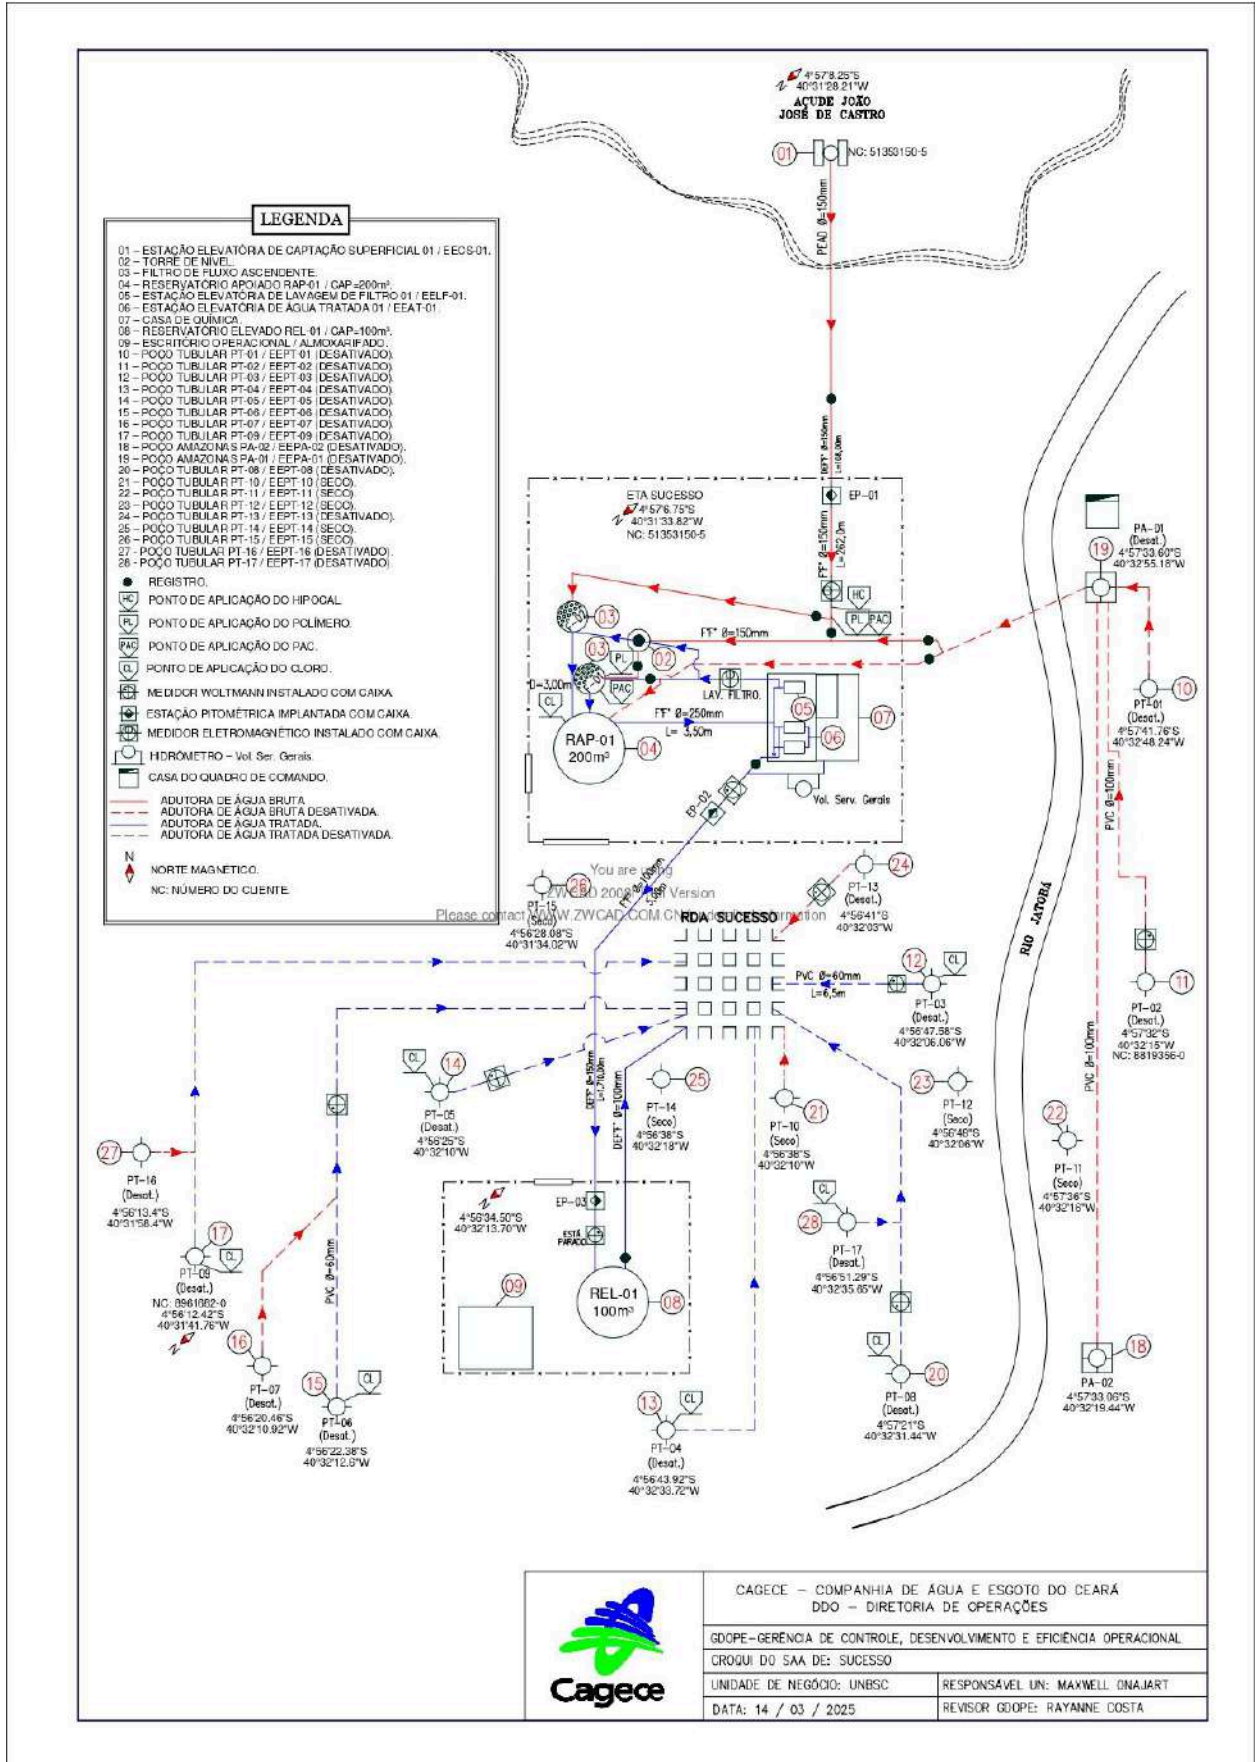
4°57'8.25"S
40°31'28.21"W
AÇUDE JOÃO JOSÉ DE CASTRO

01 NC: 51353150-5

PEAD Ø=150mm

LEGENDA

01 – ESTAÇÃO ELEVATÓRIA DE CAPTAÇÃO SUPERFICIAL 01 / EECS-01.
02 – TORRE DE NÍVEL.
03 – FILTRO DE FLUXO ASCENDENTE.
04 – RESERVATÓRIO APOIADO RAP-01 / CAP=200m³.
05 – ESTAÇÃO ELEVATÓRIA DE LAVAGEM DE FILTRO 01 / EELF-01.
06 – ESTAÇÃO ELEVATÓRIA DE ÁGUA TRATADA 01 / EEAT-01.
07 – CASA DE QUÍMICA.
08 – RESERVATÓRIO ELEVADO REL-01 / CAP=100m³.
09 – ESCRITÓRIO OPERACIONAL / ALMOXARIFADO.
10 – POÇO TUBULAR PT-01 / EEPT-01 (DESATIVADO).
11 – POÇO TUBULAR PT-02 / EEPT-02 (DESATIVADO).
12 – POÇO TUBULAR PT-03 / EEPT-03 (DESATIVADO).
13 – POÇO TUBULAR PT-04 / EEPT-04 (DESATIVADO).
14 – POÇO TUBULAR PT-05 / EEPT-05 (DESATIVADO).
15 – POÇO TUBULAR PT-06 / EEPT-06 (DESATIVADO).
16 – POÇO TUBULAR PT-07 / EEPT-07 (DESATIVADO).
17 – POÇO TUBULAR PT-09 / EEPT-09 (DESATIVADO).
18 – POÇO AMAZONAS PA-02 / EEPA-02 (DESATIVADO).
19 – POÇO AMAZONAS PA-01 / EEPA-01 (DESATIVADO).
20 – POÇO TUBULAR PT-08 / EEPT-08 (DESATIVADO).
21 – POÇO TUBULAR PT-10 / EEPT-10 (SECO).
22 – POÇO TUBULAR PT-11 / EEPT-11 (SECO).
23 – POÇO TUBULAR PT-12 / EEPT-12 (SECO).
24 – POÇO TUBULAR PT-13 / EEPT-13 (DESATIVADO).
25 – POÇO TUBULAR PT-14 / EEPT-14 (SECO).
26 – POÇO TUBULAR PT-15 / EEPT-15 (SECO).
27 – POÇO TUBULAR PT-16 / EEPT-16 (DESATIVADO).
28 – POÇO TUBULAR PT-17 / EEPT-17 (DESATIVADO).

REGISTRO.
HC PONTO DE APLICAÇÃO DO HIPOCAL.
PL PONTO DE APLICAÇÃO DO POLÍMERO.
PAC PONTO DE APLICAÇÃO DO PAC.
CL PONTO DE APLICAÇÃO DO CLORO.
MEDIDOR WOLTMANN INSTALADO COM CAIXA.
ESTAÇÃO PITOMÉTRICA IMPLANTADA COM CAIXA.
MEDIDOR ELETROMAGNÉTICO INSTALADO COM CAIXA.
HIDRÔMETRO – Vol. Ser. Gerais.
CASA DO QUADRO DE COMANDO.
ADUTORA DE ÁGUA BRUTA.
ADUTORA DE ÁGUA BRUTA DESATIVADA.
ADUTORA DE ÁGUA TRATADA.
ADUTORA DE ÁGUA TRATADA DESATIVADA.
N NORTE MAGNÉTICO.
NC: NÚMERO DO CLIENTE.

DEFF Ø=150mm L=18,00m
ETA SUCESSO
4°57'6.75"S
40°31'33.82"W
NC: 51353150-5
EP-01
FF° Ø=150mm L=262,0m
HC PL PAC
03 03 02 PL PAC
FF° Ø=150mm
D=3,00m CL
LAV. FILTRO.
FF° Ø=250mm L= 3,50m
RAP-01 200m³ 04
05 06 07
Vol. Serv. Gerais
EP-02
FF° Ø=100mm L=?
You are using ZWCAD 2008 Trial Version
Please contact WWW.ZWCAD.COM.CN for more information
RDA SUCESSO

19 PA-01 (Desat.) 4°57'33.60"S 40°32'55.18"W
10 PT-01 (Desat.) 4°57'41.76"S 40°32'48.24"W
PVC Ø=100mm
11 PT-02 (Desat.) 4°57'32"S 40°32'15"W NC: 8819356-0
RIO JATOBÁ
24 PT-13 (Desat.) 4°56'41"S 40°32'03"W
26 PT-15 (Seco) 4°56'28.08"S 40°31'34.02"W
12 CL PT-03 (Desat.) 4°56'47.58"S 40°32'06.06"W
PVC Ø=60mm L=6,5m
14 CL PT-05 (Desat.) 4°56'25"S 40°32'10"W
25 PT-14 (Seco) 4°56'38"S 40°32'18"W
DEFF Ø=150mm L=?
DEFF Ø=100mm
21 PT-10 (Seco) 4°56'38"S 40°32'10"W
23 PT-12 (Seco) 4°56'40"S 40°32'06"W
22 PT-11 (Seco) 4°57'36"S 40°32'16"W
PVC Ø=100mm
27 PT-16 (Desat.) 4°56'13.4"S 40°31'58.4"W
17 CL PT-09 (Desat.) NC: 0961662-0 4°56'12.42"S 40°31'41.76"W
PVC Ø=60mm
4°56'34.50"S 40°32'13.70"W
EP-03
ESTÁ FARADO
09
REL-01 100m³ 08
CL 28 PT-17 (Desat.) 4°56'51.29"S 40°32'35.65"W
CL 20 PT-08 (Desat.) 4°57'21"S 40°32'31.44"W
18 PA-02 4°57'33.06"S 40°32'19.44"W
16 PT-07 (Desat.) 4°56'20.46"S 40°32'10.92"W
15 CL PT-06 (Desat.) 4°56'22.38"S 40°32'12.6"W
13 CL PT-04 (Desat.) 4°56'43.92"S 40°32'33.72"W

Cagece
CAGECE – COMPANHIA DE ÁGUA E ESGOTO DO CEARÁ
DDO – DIRETORIA DE OPERAÇÕES
GDOPE-GERÊNCIA DE CONTROLE, DESENVOLVIMENTO E EFICIÊNCIA OPERACIONAL
CROQUI DO SAA DE: SUCESSO
UNIDADE DE NEGÓCIO: UNBSC | RESPONSÁVEL UN: MAXWELL ONAJART
DATA: 14 / 03 / 2025 | REVISOR GDOPE: RAYANNE COSTA